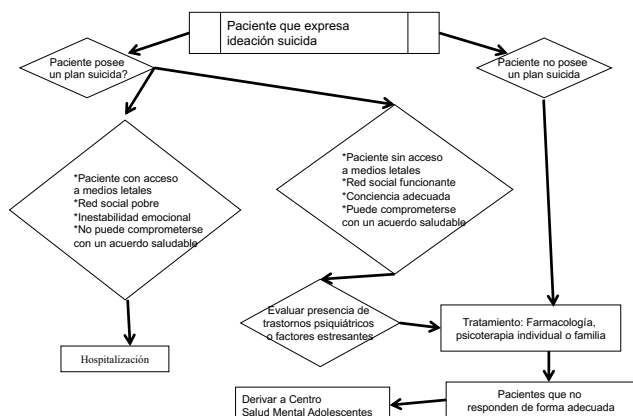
Paciente que expresa ideación suicida

Paciente posee un plan suicida?

Paciente no posee un plan suicida

*Paciente con acceso a medios letales
*Red social pobre
*Inestabilidad emocional
*No puede comprometerse con un acuerdo saludable

*Paciente sin acceso a medios letales
*Red social funcionante
*Conciencia adecuada
*Puede comprometerse con un acuerdo saludable

Evaluar presencia de trastornos psiquiátricos o factores estresantes

Tratamiento: Farmacología, psicoterapia individual o familia

Hospitalización

Derivar a Centro Salud Mental Adolescentes

Pacientes que no responden de forma adecuada